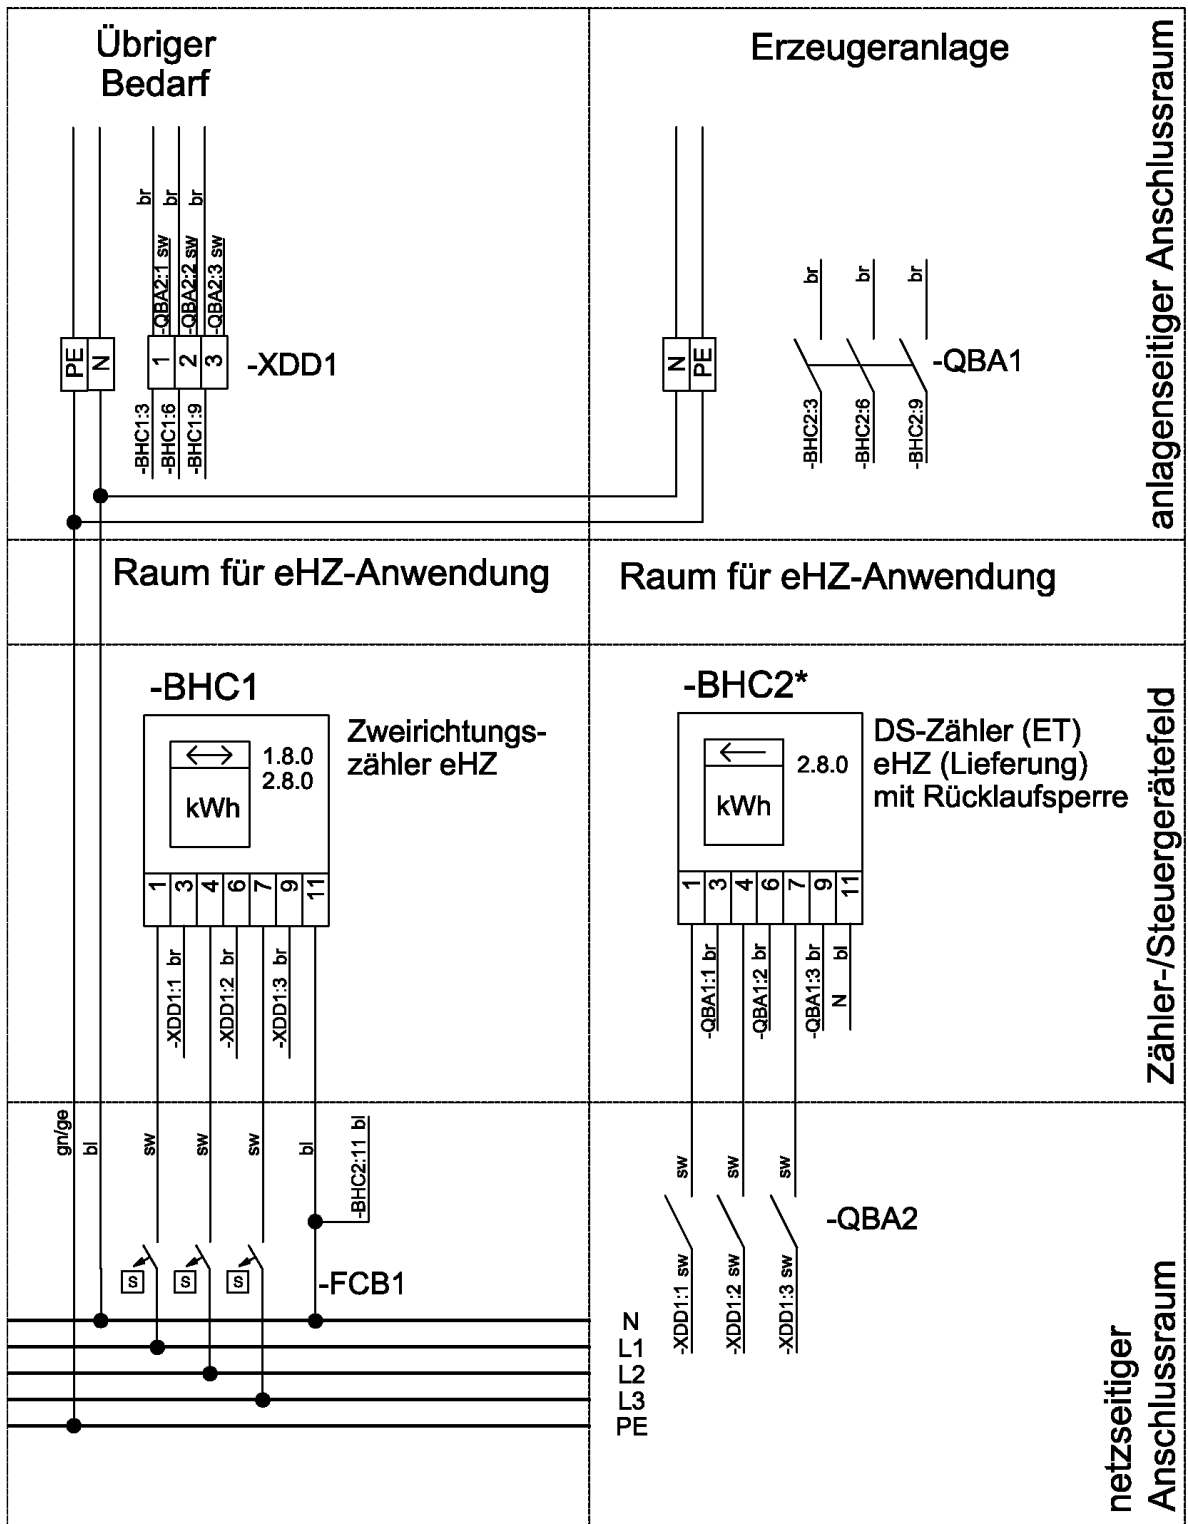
Übriger Bedarf

Erzeugeranlage

anlagenseitiger Anschlussraum

br br br

-QBA2:1 sw
-QBA2:2 sw
-QBA2:3 sw

PE N 1 2 3 -XDD1

-BHC1:3
-BHC1:6
-BHC1:9

N PE

br br br

-QBA1

-BHC2:3
-BHC2:6
-BHC2:9

Raum für eHZ-Anwendung

Raum für eHZ-Anwendung

-BHC1

1.8.0
2.8.0
kWh

Zweirichtungszähler eHZ

1 3 4 6 7 9 11

-XDD1:1 br
-XDD1:2 br
-XDD1:3 br

-BHC2*

2.8.0
kWh

DS-Zähler (ET)
eHZ (Lieferung)
mit Rücklaufsperre

1 3 4 6 7 9 11

-QBA1:1 br
-QBA1:2 br
-QBA1:3 br
N bl

Zähler-/Steuergerätefeld

gn/ge bl sw sw sw bl

-BHC2:11 bl

s s s

-FCB1

sw sw sw

-QBA2

-XDD1:1 sw
-XDD1:2 sw
-XDD1:3 sw

N
L1
L2
L3
PE

netzseitiger Anschlussraum